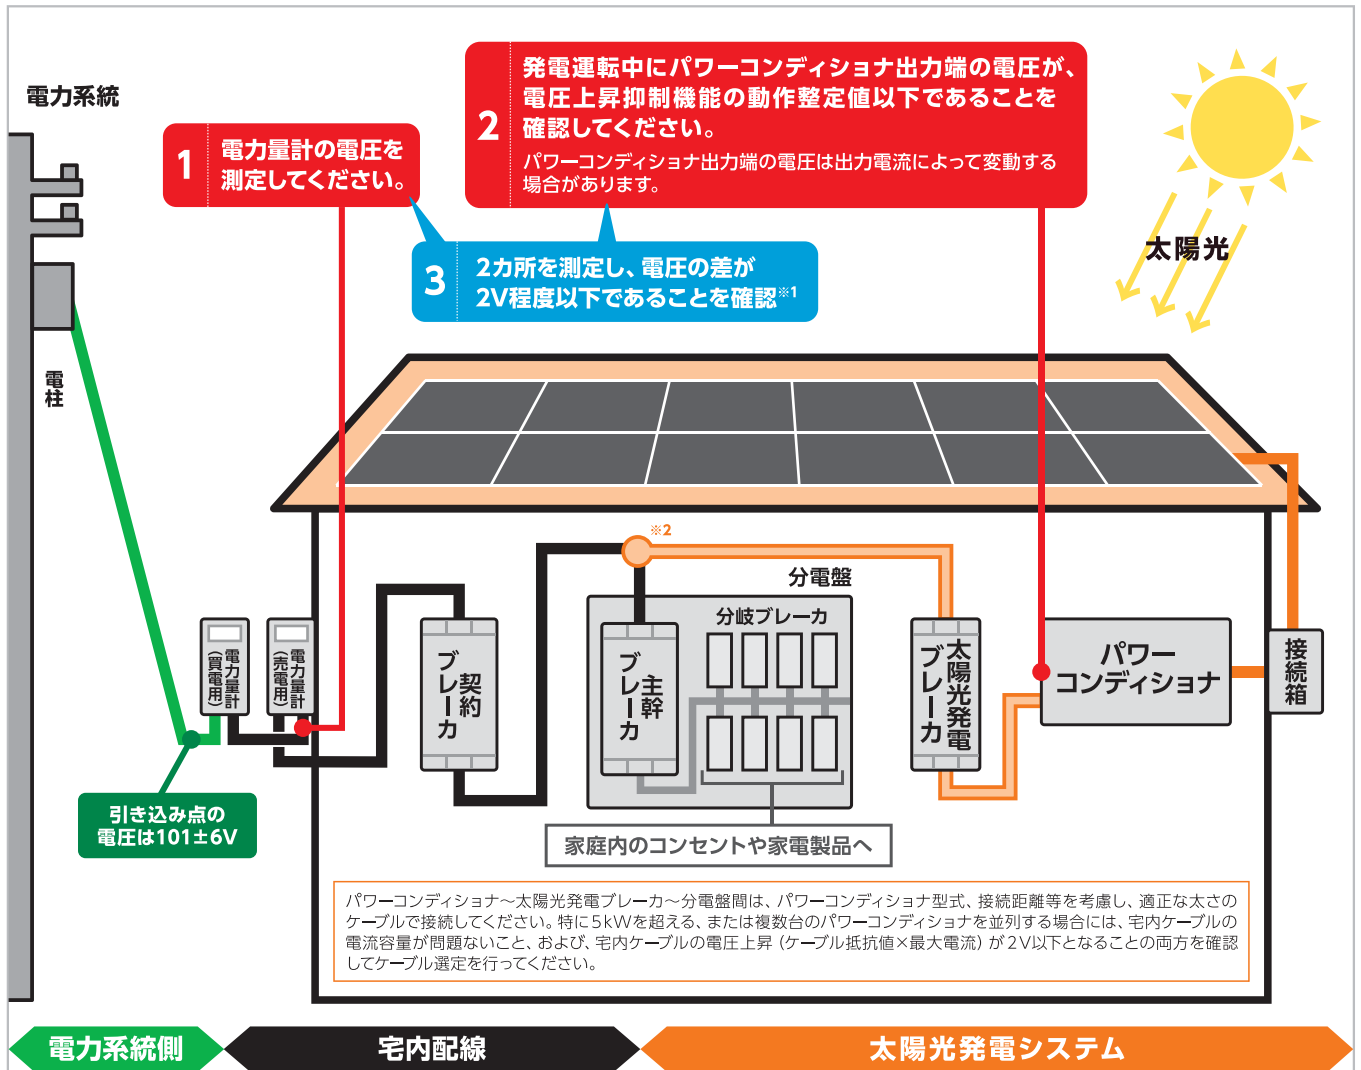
電力系統

1 電力量計の電圧を測定してください。

2 発電運転中にパワーコンディショナ出力端の電圧が、電圧上昇抑制機能の動作整定値以下であることを確認してください。
パワーコンディショナ出力端の電圧は出力電流によって変動する場合があります。

3 2カ所を測定し、電圧の差が2V程度以下であることを確認※1

太陽光

電柱

※2

分電盤

分岐ブレーカ

電力量計(買電用)

電力量計(売電用)

契約ブレーカ

主幹ブレーカ

太陽光発電ブレーカ

パワーコンディショナ

接続箱

引き込み点の電圧は101±6V

家庭内のコンセントや家電製品へ

パワーコンディショナ～太陽光発電ブレーカ～分電盤間は、パワーコンディショナ型式、接続距離等を考慮し、適正な太さのケーブルで接続してください。特に5kWを超える、または複数台のパワーコンディショナを並列する場合には、宅内ケーブルの電流容量が問題ないこと、および、宅内ケーブルの電圧上昇（ケーブル抵抗値×最大電流）が2V以下となることの両方を確認してケーブル選定を行ってください。

電力系統側

宅内配線

太陽光発電システム